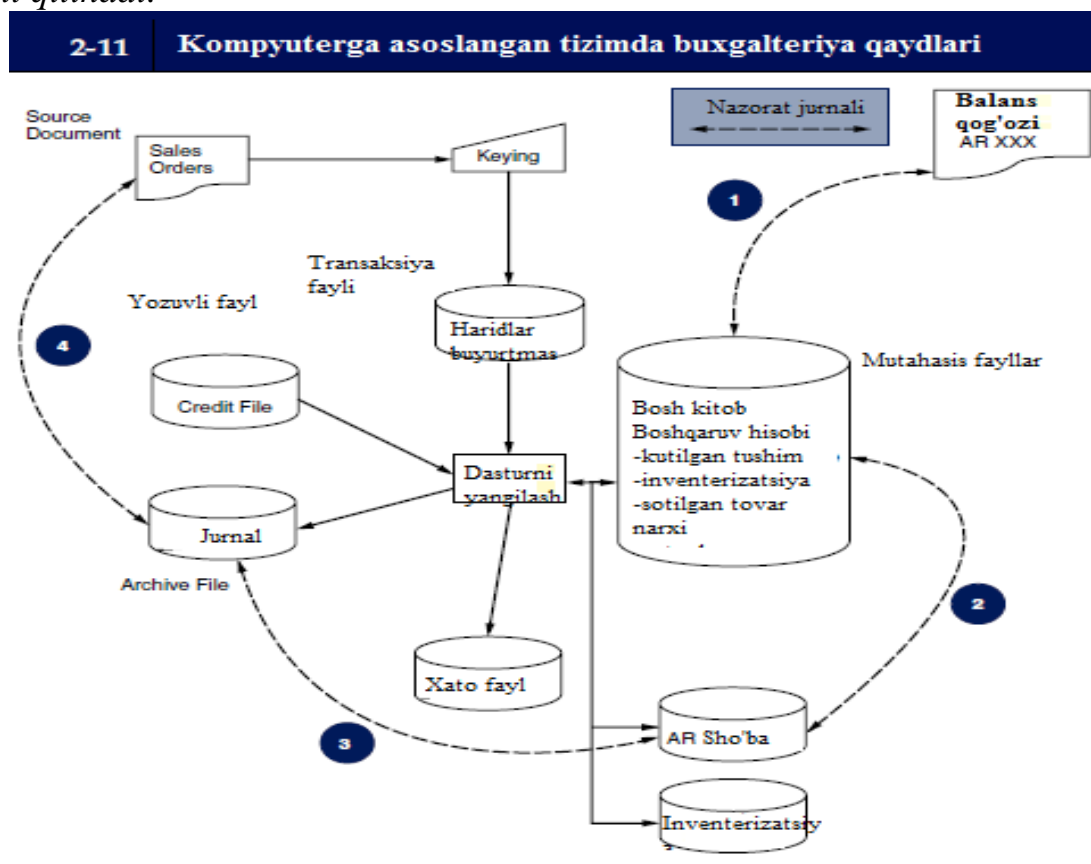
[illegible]

2-11 Kompyuterga asoslangan tizimda buxgalteriya qaydlari

Nazorat jurnali

Balans qog'ozi
AR XXX

Source Document

Sales Orders

Keying

1

Transaksiya fayli

Yozuvli fayl

4

Haridlar buyurtmas

Mutahasis fayllar

Credit File

Bosh kitob
Boshqaruv hisobi
-kutilgan tushim
-inventerizatsiya
-sotilgan tovar narxi

Dasturni yangilash

Jurnal

Archive File

2

Xato fayl

3

AR Sho'ba

Inventerizatsiy